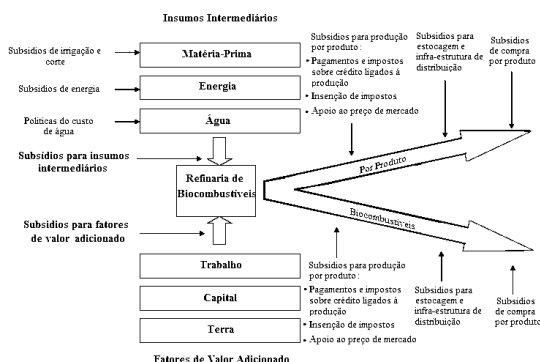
Insumos Intermediários

Subsídios de irrigação e corte

Matéria-Prima

Subsídios de energia

Energia

Políticas do custo de água

Água

Subsídios para insumos intermediários

Refinaria de Biocombustíveis

Subsídios para fatores de valor adicionado

Trabalho

Capital

Terra

Fatores de Valor Adicionado

Subsídios para produção por produto :
• Pagamentos e impostos sobre crédito ligados à produção
• Insenção de impostos
• Apoio ao preço de mercado

Subsídios para estocagem e infra-estrutura de distribuição

Subsídios de compra por produto

Por Produto

Biocombustíveis

Subsídios para produção por produto :
• Pagamentos e impostos sobre crédito ligados à produção
• Insenção de impostos
• Apoio ao preço de mercado

Subsídios para estocagem e infra-estrutura de distribuição

Subsídios de compra por produto